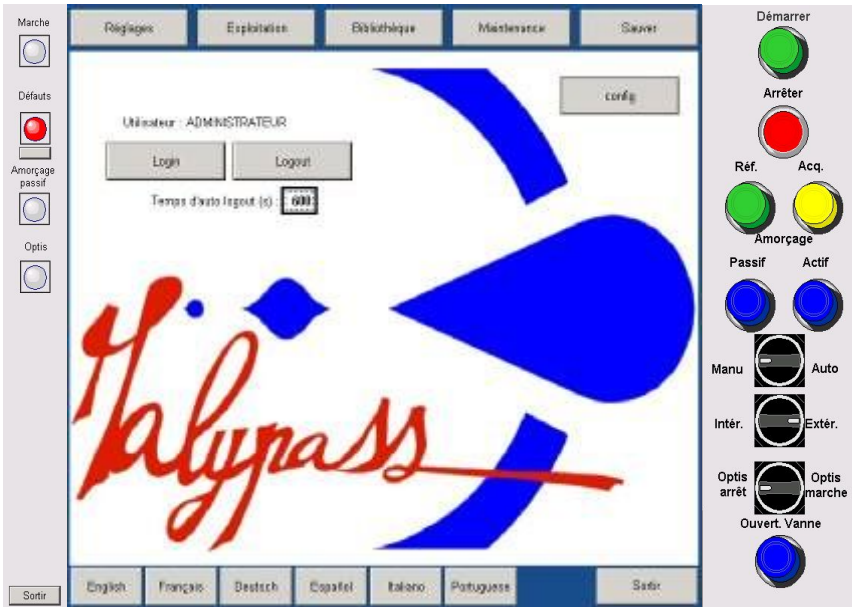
Marche

Défauts

Amorçage passif

Optis

Sortir

Réglages | Exploitation | Bibliothèque | Maintenance | Sauver

config

Utilisateur : ADMINISTRATEUR

Login | Logout

Temps d'auto logout (s) : 600

Halypass

English | Français | Deutsch | Español | Italiano | Portuguese | Sortir

Démarrer

Arrêter

Réf. Acq.

Amorçage

Passif Actif

Manu Auto

Intér. Extér.

Optis arrêt Optis marche

Ouvert. Vanne